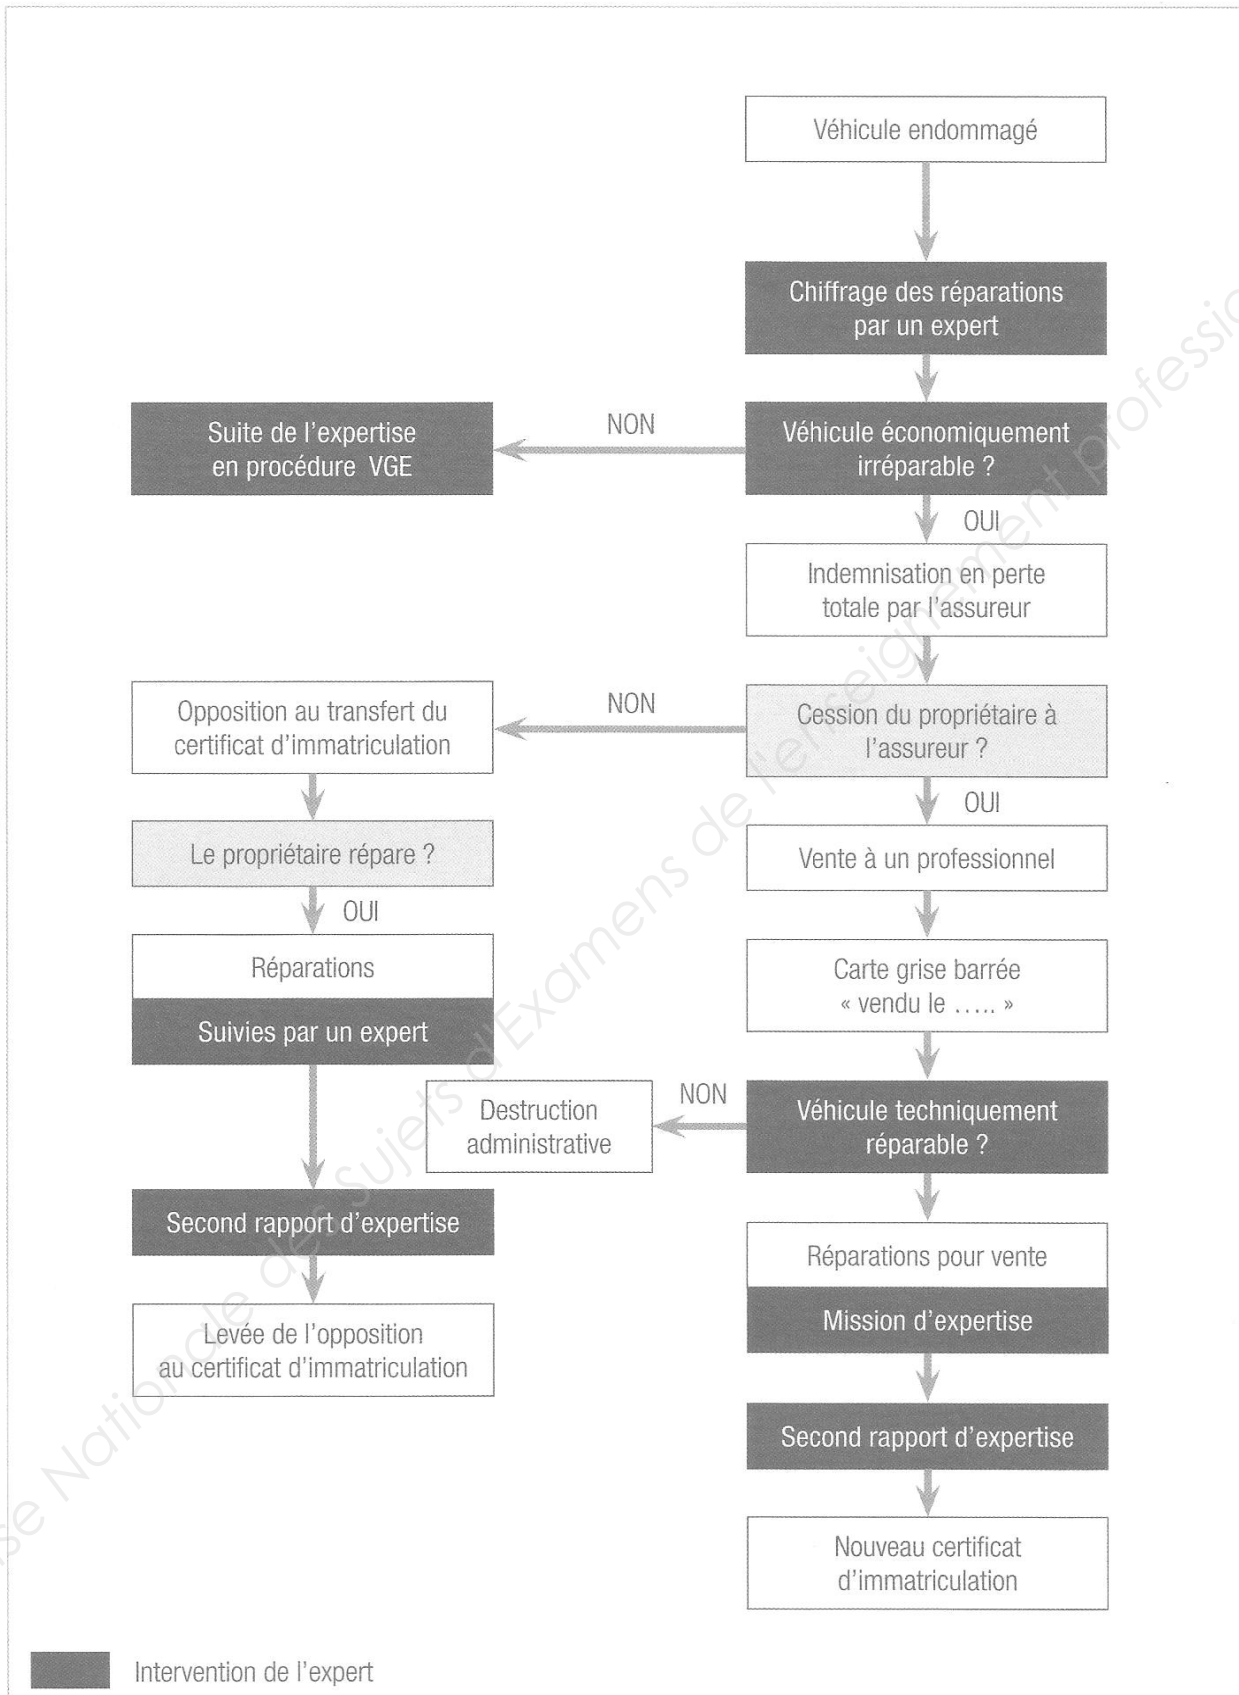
Véhicule endommagé

Chiffrage des réparations par un expert

Véhicule économiquement irréparable ?

NON

Suite de l'expertise en procédure VGE

OUI

Indemnisation en perte totale par l'assureur

Cession du propriétaire à l'assureur ?

NON

Opposition au transfert du certificat d'immatriculation

Le propriétaire répare ?

OUI

Réparations

Suivies par un expert

Second rapport d'expertise

Levée de l'opposition au certificat d'immatriculation

OUI

Vente à un professionnel

Carte grise barrée « vendu le ….. »

Véhicule techniquement réparable ?

NON

Destruction administrative

Réparations pour vente

Mission d'expertise

Second rapport d'expertise

Nouveau certificat d'immatriculation

Intervention de l'expert

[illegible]se Nationale des Sujets d'Examens de l'enseignement professi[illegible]